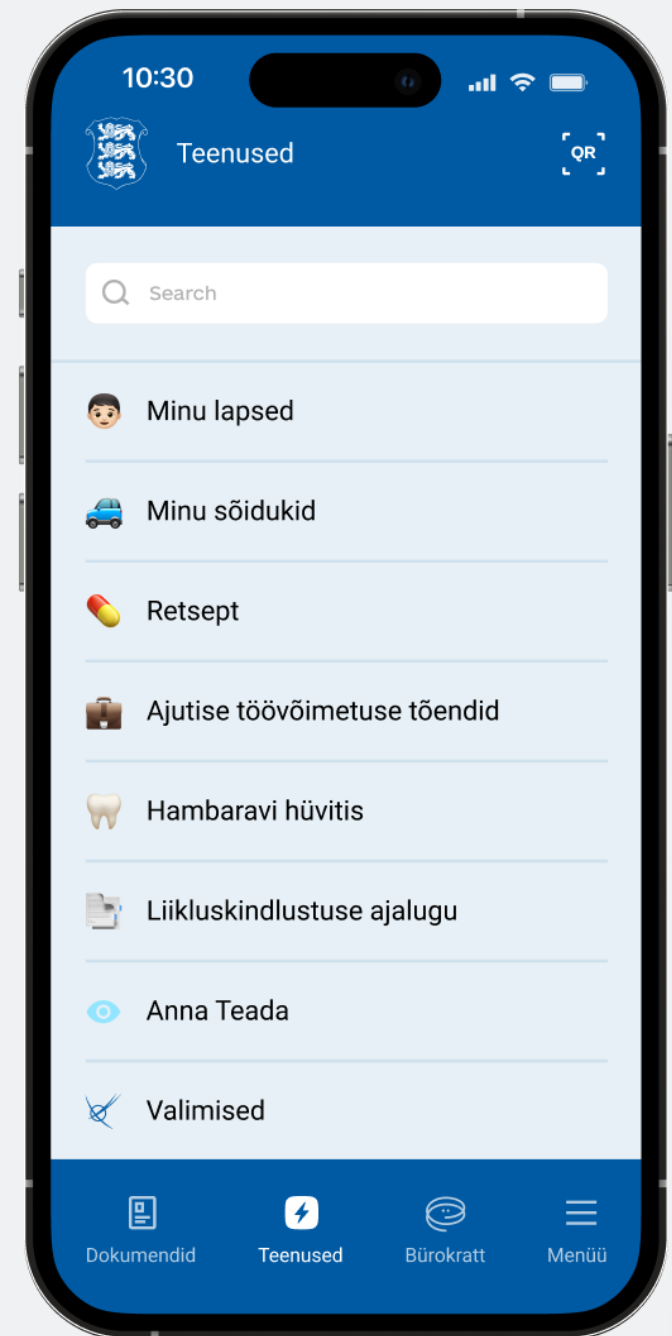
10:30

Teenused

QR

Search

Minu lapsed

Minu sõidukid

Retsept

Ajutise töövõimetuse tõendid

Hambaravi hüvitis

Liikluskindlustuse ajalugu

Anna Teada

Valimised

Dokumendid
Teenused
Bürokratt
Menüü